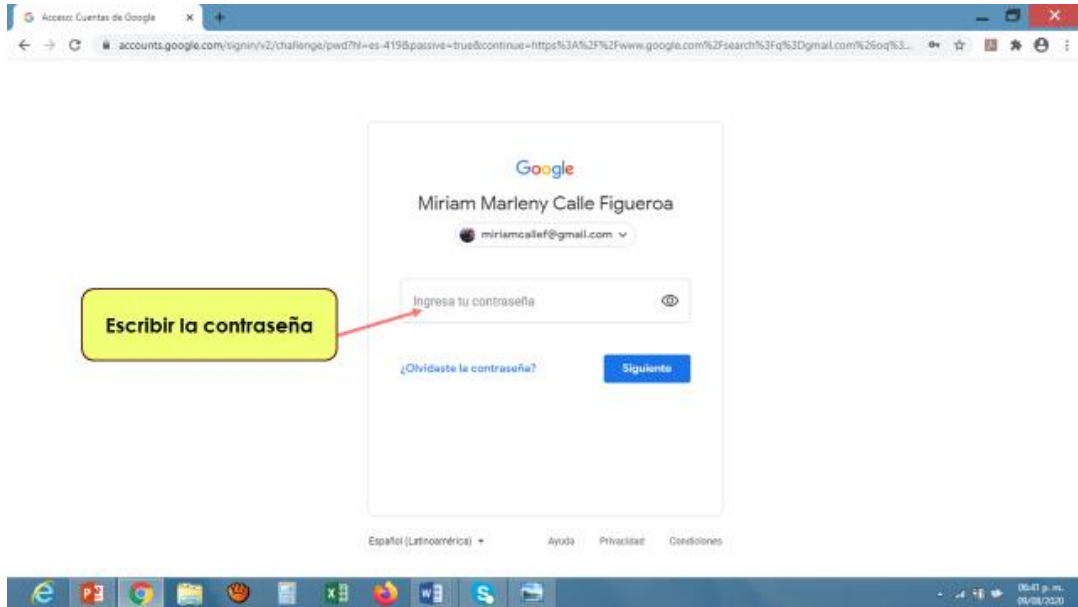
Acceso: Cuentas de Google

accounts.google.com/signin/v2/challenge/pwd?hl=es-419&passive=true&continue=https%3A%2F%2Fwww.google.com%2Fsearch%3Fq%3Dgmail.com%26oq%3...

Google

Miriam Marleny Calle Figueroa

miriamcallef@gmail.com

Ingresa tu contraseña

Escribir la contraseña

¿Olvidaste la contraseña?

Siguiente

Español (Latinoamérica)

Ayuda

Privacidad

Condiciones

06:41 p. m.
09/08/2020